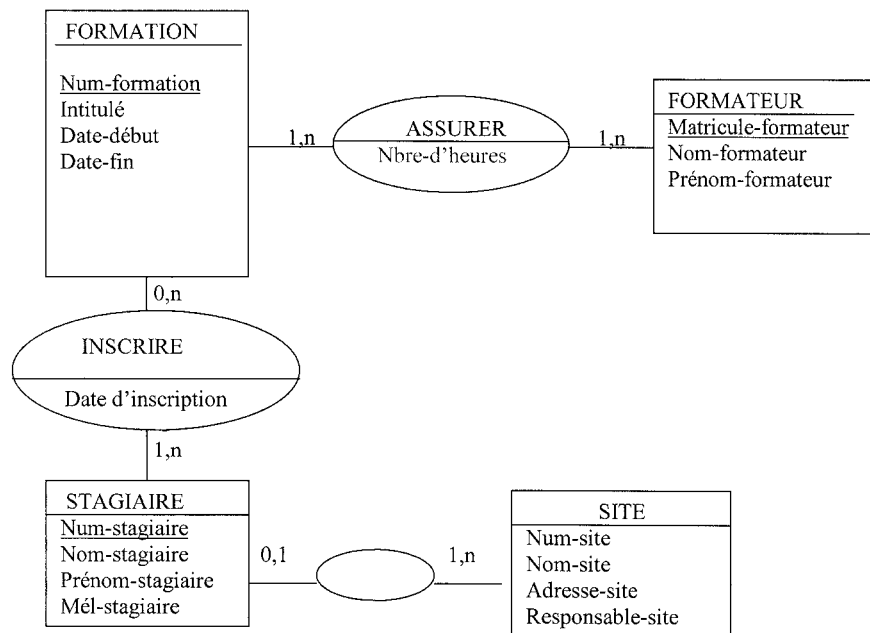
FORMATION
Num-formation
Intitulé
Date-début
Date-fin

1,n

ASSURER
Nbre-d'heures

1,n

FORMATEUR
Matricule-formateur
Nom-formateur
Prénom-formateur

0,n

INSCRIRE
Date d'inscription

1,n

STAGIAIRE
Num-stagiaire
Nom-stagiaire
Prénom-stagiaire
Mél-stagiaire

0,1

1,n

SITE
Num-site
Nom-site
Adresse-site
Responsable-site